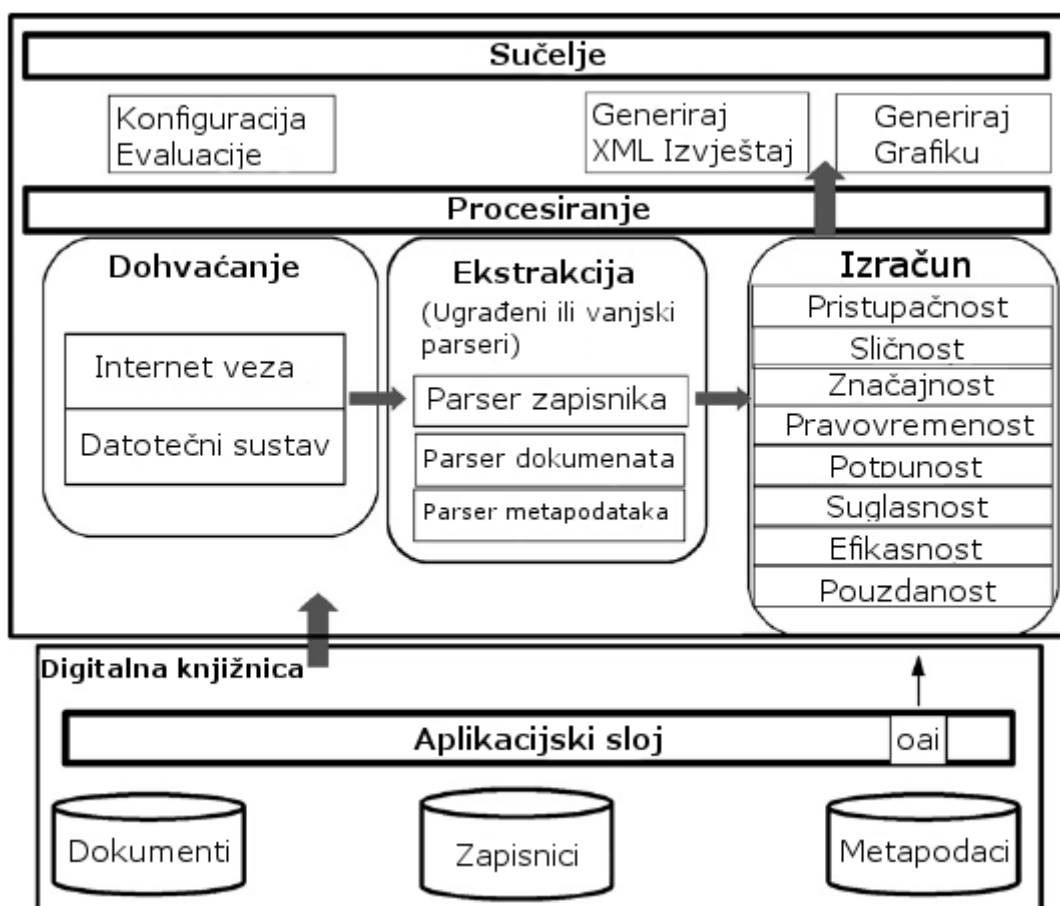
Sučelje

Konfiguracija Evaluacije

Generiraj XML Izvještaj

Generiraj Grafiku

Procesiranje

Dohvaćanje

Internet veza

Datotečni sustav

Ekstrakcija

(Ugrađeni ili vanjski parseri)

Parser zapisnika

Parser dokumenata

Parser metapodataka

Izračun

Pristupačnost

Sličnost

Značajnost

Pravovremenost

Potpunost

Suglasnost

Efikasnost

Pouzdanost

Digitalna knjižnica

Aplikacijski sloj

oai

Dokumenti

Zapisnici

Metapodaci